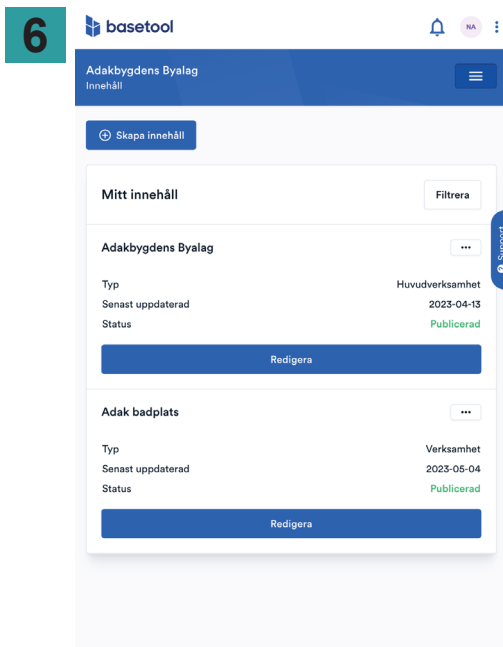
6

basetool

NA

Adakbygdens Byalag
Innehåll

Skapa innehåll

Mitt innehåll

Filtrera

Support

Adakbygdens Byalag

...

Typ Huvudverksamhet
Senast uppdaterad 2023-04-13
Status Publicerad

Redigera

Adak badplats

...

Typ Verksamhet
Senast uppdaterad 2023-05-04
Status Publicerad

Redigera